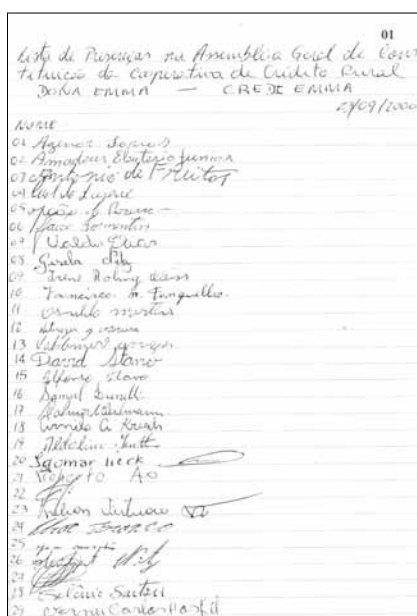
01
lista de Presença na Assembléia Geral de Constituição da Cooperativa de Crédito Rural DONA EMMA — CREDIEMMA
27/09/2000

Nome
01 Agenor Lopes
02 Amadeus Eleuterio Junior
03 Antonio de Freitas
04 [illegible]
05 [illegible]
06 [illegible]
07 Valdir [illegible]
08 Gerola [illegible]
09 Irene Rohling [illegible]
10 Francisco M. Fungueto
11 Osvaldo Martins
12 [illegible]
13 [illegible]
14 David Stano
15 Afonso Stano
16 Daniel Bunell
17 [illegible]
18 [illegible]
19 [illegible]
20 Sigmar Heck
21 Roberto Ao
22 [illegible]
23 Nilson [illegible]
24 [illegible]
25 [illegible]
26 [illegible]
27 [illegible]
28 Selenio Santos
29 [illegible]